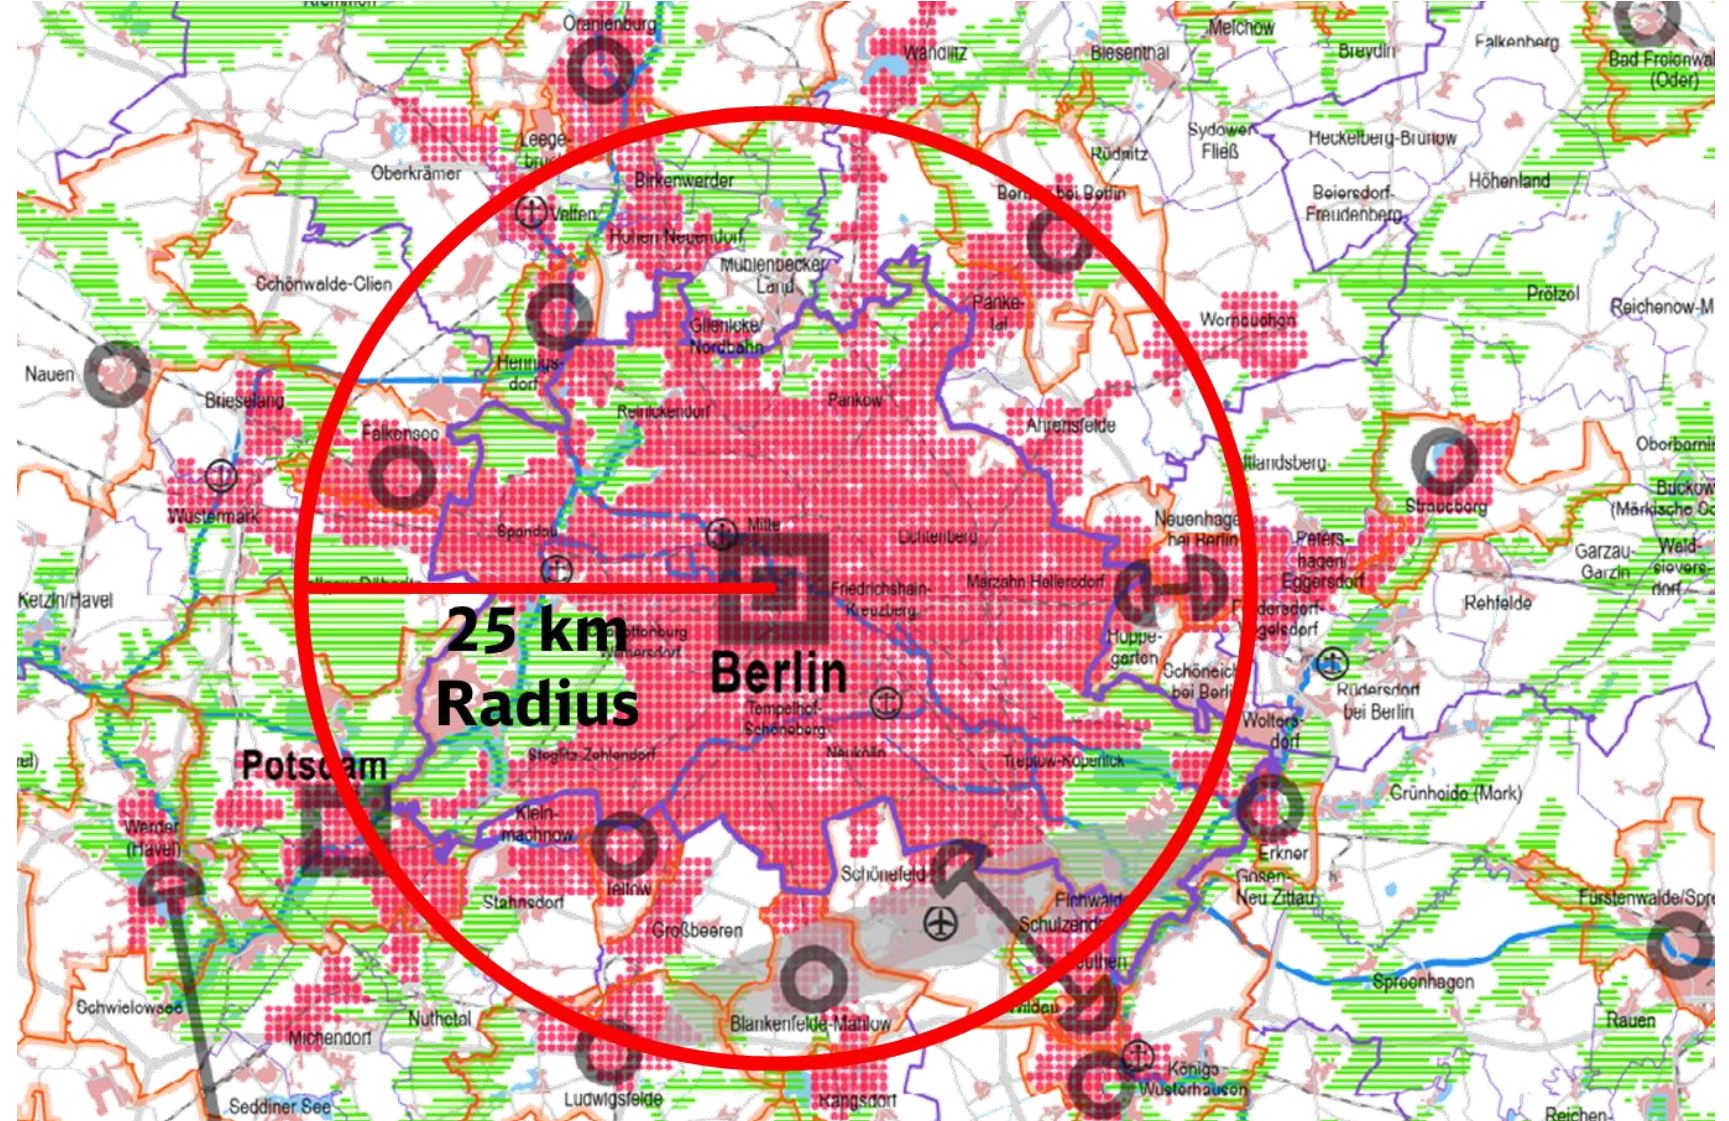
Oranienburg
Wandlitz
Biesenthal
Melchow
Brevdin
Falkenberg
Bad Freienwal (Oder)
Leegebruch
Oberkrämer
Birkenwerder
Rüdnitz
Sydower Fließ
Heckelberg-Brunow
Höhenland
Velten
Hohen Neuendorf
Bernau bei Berlin
Beiersdorf-Freudenberg
Schönwalde-Glien
Mühlenbecker Land
Panketal
Prötzel
Reichenow-M
Glienicke/Nordbahn
Werneuchen
Nauen
Hennigsdorf
Brieselang
Reinickendorf
Pankow
Falkensee
Ahrensfelde
Oberbarnim
Altlandsberg
Strausberg
Buckow (Märkische S
Wustermark
Spandau
Mitte
Lichtenberg
Neuenhagen bei Berlin
Petershagen/Eggersdorf
Garzau-Garzin
Waldsieversdorf
Friedrichshain-Kreuzberg
Marzahn-Hellersdorf
Ketzin/Havel
25 km
Radius
Charlottenburg-Wilmersdorf
Berlin
Hoppegarten
Fredersdorf-Vogelsdorf
Rehfelde
Schöneiche bei Berlin
Rüdersdorf bei Berlin
Tempelhof-Schöneberg
Woltersdorf
Potsdam
Steglitz-Zehlendorf
Neukölln
Treptow-Köpenick
Grünheide (Mark)
Werder (Havel)
Kleinmachnow
Erkner
Teltow
Schönefeld
Gosen-Neu Zittau
Stahnsdorf
Eichwalde
Schulzendorf
Fürstenwalde/Spre
Großbeeren
Zeuthen
Wildau
Spreenhagen
Schwielowsee
Nuthetal
Michendorf
Blankenfelde-Mahlow
Rauen
Königs Wusterhausen
Ludwigsfelde
Rangsdorf
Seddiner See
Reichen